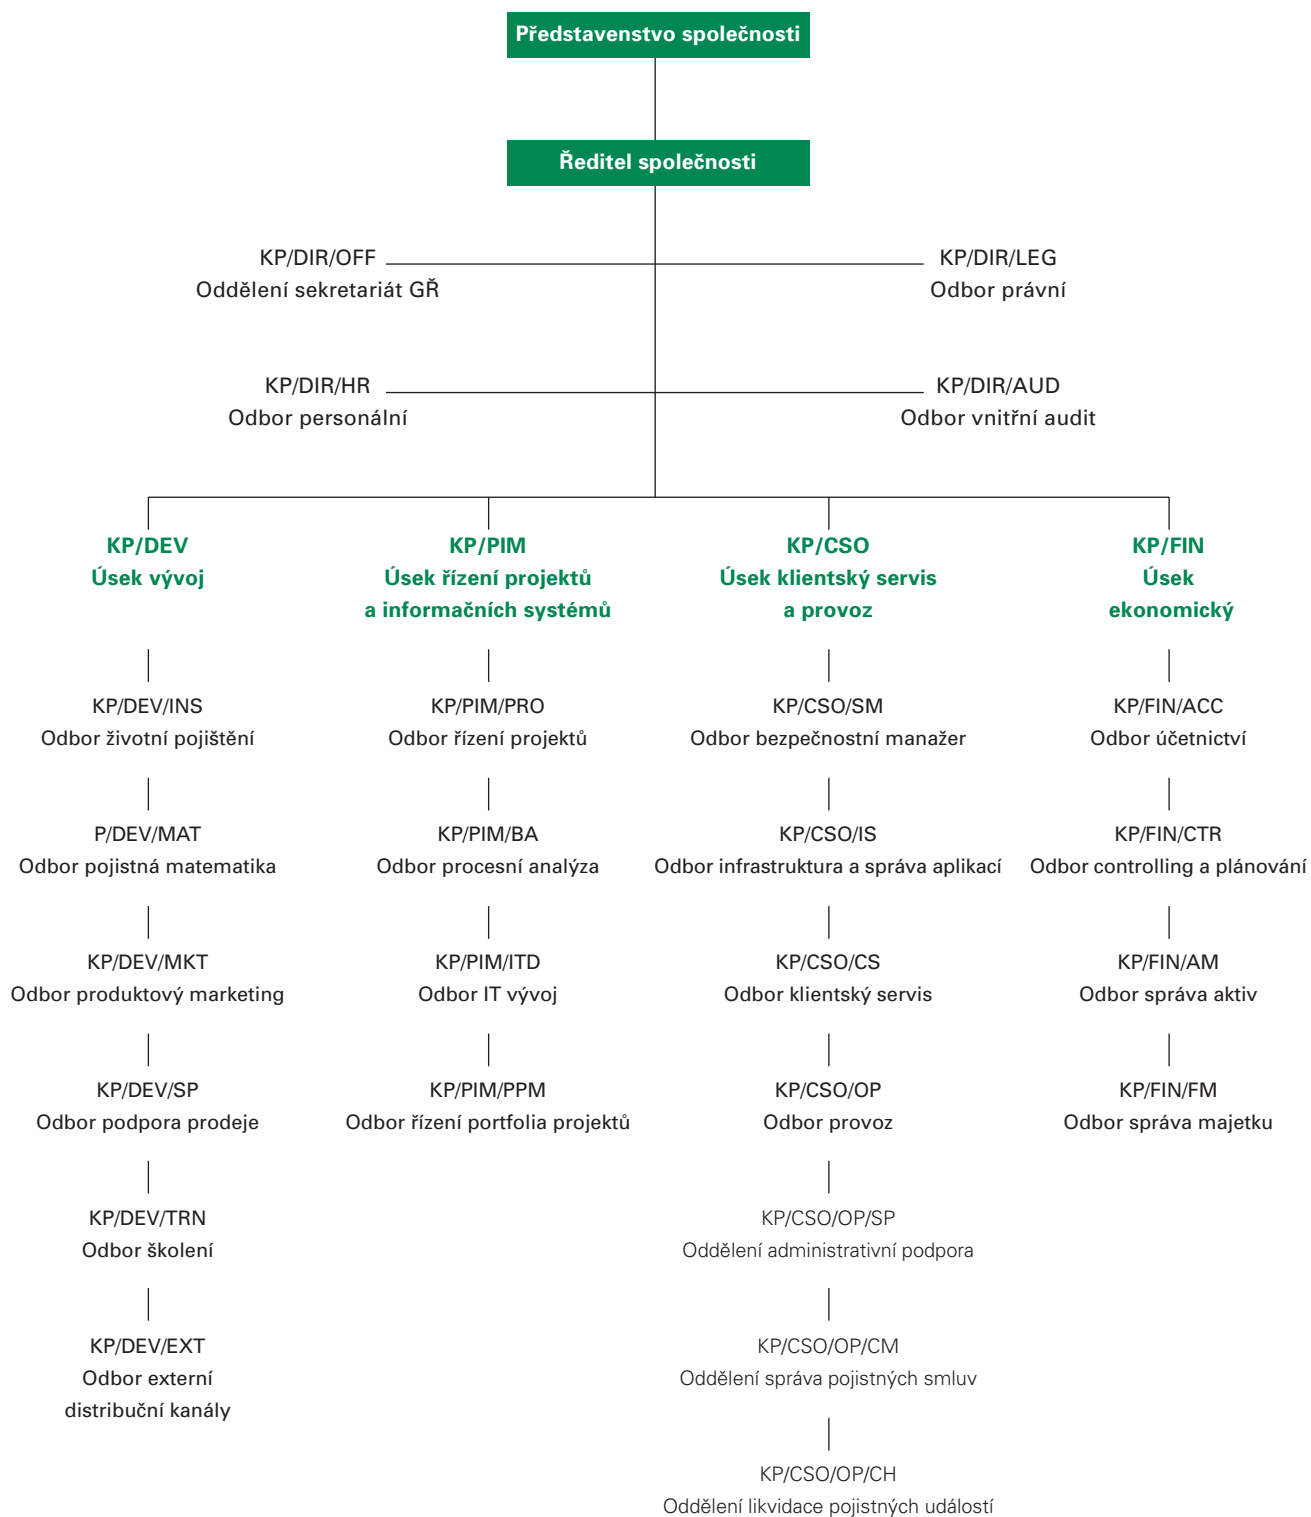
Představenstvo společnosti

Ředitel společnosti

KP/DIR/OFF
Oddělení sekretariát GŘ

KP/DIR/LEG
Odbor právní

KP/DIR/HR
Odbor personální

KP/DIR/AUD
Odbor vnitřní audit

KP/DEV
Úsek vývoj

KP/DEV/INS
Odbor životní pojištění

P/DEV/MAT
Odbor pojistná matematika

KP/DEV/MKT
Odbor produktový marketing

KP/DEV/SP
Odbor podpora prodeje

KP/DEV/TRN
Odbor školení

KP/DEV/EXT
Odbor externí distribuční kanály

KP/PIM
Úsek řízení projektů a informačních systémů

KP/PIM/PRO
Odbor řízení projektů

KP/PIM/BA
Odbor procesní analýza

KP/PIM/ITD
Odbor IT vývoj

KP/PIM/PPM
Odbor řízení portfolia projektů

KP/CSO
Úsek klientský servis a provoz

KP/CSO/SM
Odbor bezpečnostní manažer

KP/CSO/IS
Odbor infrastruktura a správa aplikací

KP/CSO/CS
Odbor klientský servis

KP/CSO/OP
Odbor provoz

KP/CSO/OP/SP
Oddělení administrativní podpora

KP/CSO/OP/CM
Oddělení správa pojistných smluv

KP/CSO/OP/CH
Oddělení likvidace pojistných událostí

KP/FIN
Úsek ekonomický

KP/FIN/ACC
Odbor účetnictví

KP/FIN/CTR
Odbor controlling a plánování

KP/FIN/AM
Odbor správa aktiv

KP/FIN/FM
Odbor správa majetku